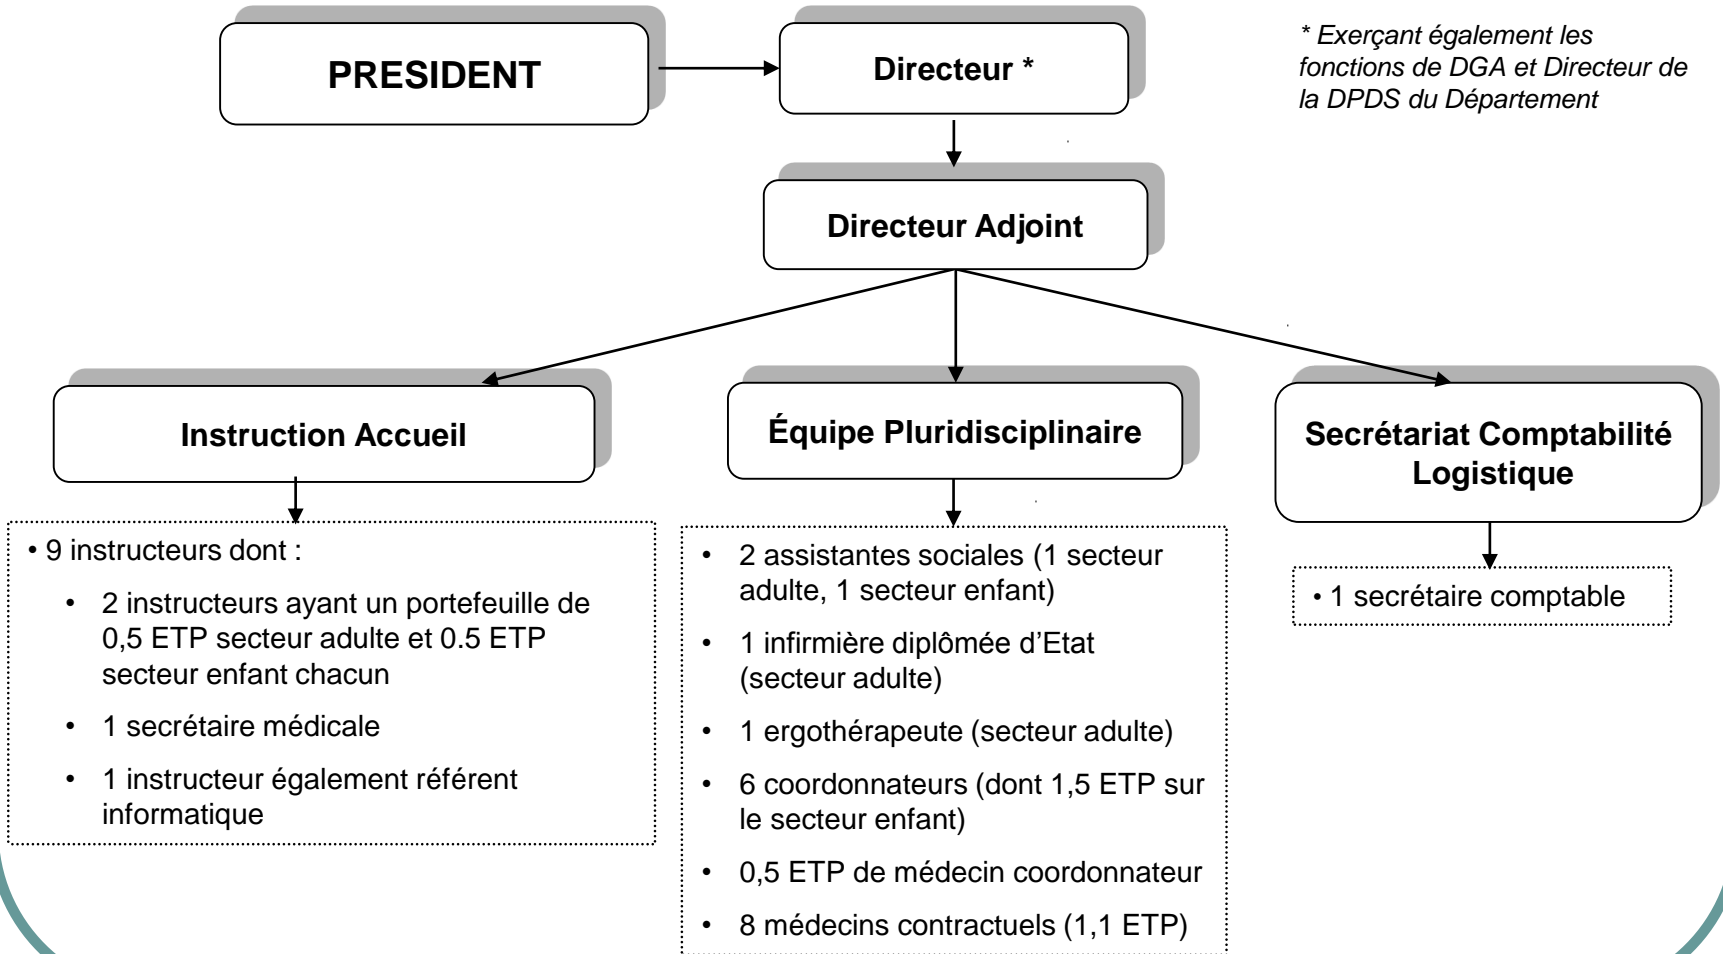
PRESIDENT

Directeur *

* Exerçant également les fonctions de DGA et Directeur de la DPDS du Département

Directeur Adjoint

Instruction Accueil

• 9 instructeurs dont :
• 2 instructeurs ayant un portefeuille de 0,5 ETP secteur adulte et 0.5 ETP secteur enfant chacun
• 1 secrétaire médicale
• 1 instructeur également référent informatique

Équipe Pluridisciplinaire

• 2 assistantes sociales (1 secteur adulte, 1 secteur enfant)
• 1 infirmière diplômée d'Etat (secteur adulte)
• 1 ergothérapeute (secteur adulte)
• 6 coordonnateurs (dont 1,5 ETP sur le secteur enfant)
• 0,5 ETP de médecin coordonnateur
• 8 médecins contractuels (1,1 ETP)

Secrétariat Comptabilité Logistique

• 1 secrétaire comptable